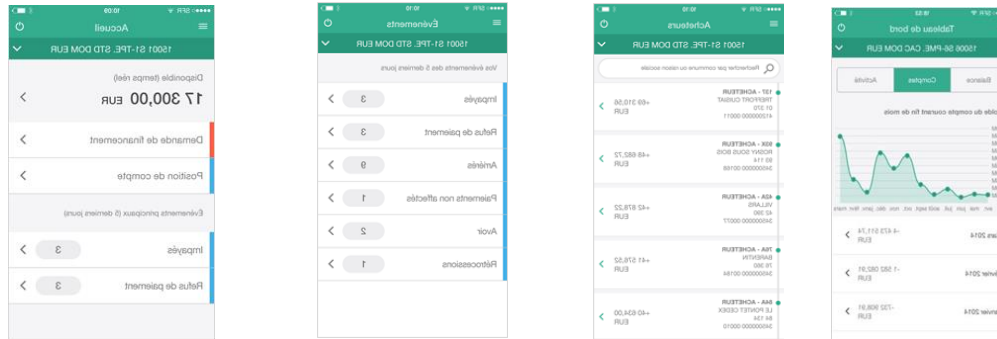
10:09

Accueil

15001 S1-TPE. STD DOM EUR

Disponible (temps réel)

17 300,00 EUR

Demande de financement

Position de compte

Evénements principaux (5 derniers jours)

Impayés 3

Refus de paiement 3

10:10

Evénements

15001 S1-TPE. STD DOM EUR

Vos événements des 5 derniers jours

Impayés 3

Refus de paiement 3

Arriérés 9

Paiements non affectés 1

Avoir 2

Rétrocessions 1

10:10

Acheteurs

15001 S1-TPE. STD DOM EUR

Rechercher par commune ou raison sociale

137 - ACHETEUR
TREPORT CUBIAT
01 370
41000000 00011
+69 316,58 EUR

93X - ACHETEUR
ROSNY SOUS BOIS
93 114
34000000 00168
+48 682,72 EUR

43A - ACHETEUR
VILLARS
42 390
34000000 00077
+47 878,22 EUR

76A - ACHETEUR
BARENTIN
76 360
34000000 00184
+41 576,52 EUR

84A - ACHETEUR
LE PONTET CEDEX
84 134
34000000 00010
+40 634,00 EUR

10:53

Tableau de bord

15006 S6-PME. CAC DOM EUR

Activité

Comptes

Balance

Solde du compte courant fin de mois

févr mars avr mai juin juil août sept oct nov déc janv févr mars avr

-4 473 511,74 EUR
mars 2014

-1 582 082,91 EUR
février 2014

-732 906,91 EUR
janvier 2014